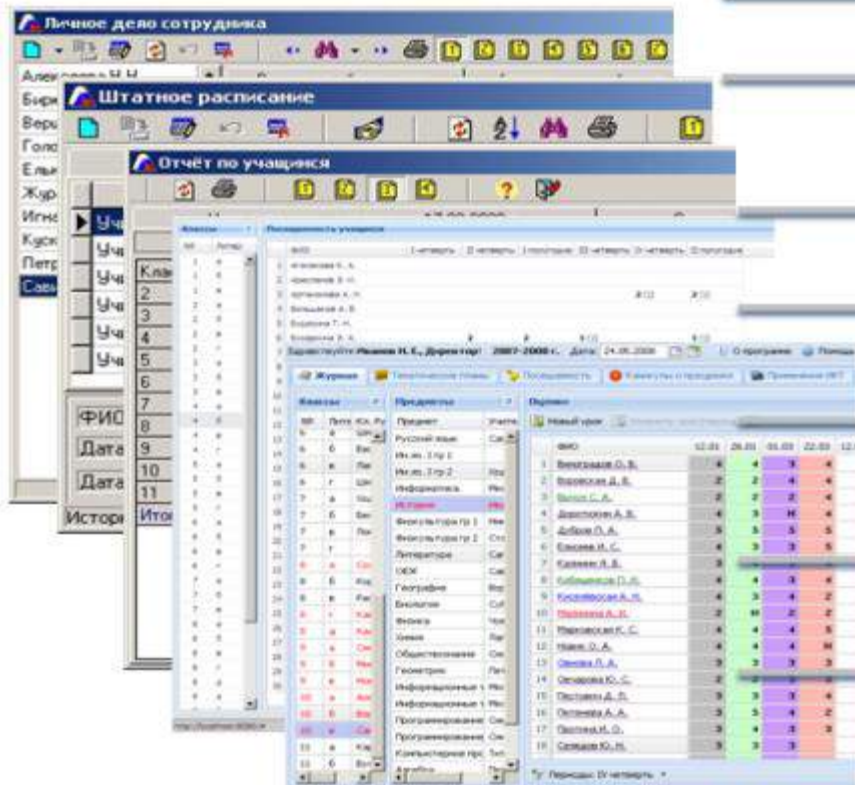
Личное дело сотрудника

Алексеев Н.Н.
Бири
Верш
Голо
Ельн
Жур
Игна
Куск
Петр
Сав

Штатное расписание

Уч
Уч
Уч
Уч
Уч
Уч

ФИО
Дата
Дата
Истори

Отчёт по учащимся

Клас
2
3
4
5
6
7
8
9
10
11
Ито

Классы
Посещаемость учащихся
ФИО
1 четверть
2 четверть
1 полугодие
3 четверть
4 четверть
2 полугодие

Здравствуйте Иванов Н. Е., Директор! 2007-2008 г. Дата: 24.05.2008
О программе
Помощь

Журнал
Тематические планы
Посещаемость
Каникулы и праздники
Применение ИКТ

Классы
Предметы
Журнал
Новый урок

Предмет
Русский язык
Ин.яз. 1 гр 1
Ин.яз. 1 гр 2
Информатика
История
Физкультура гр 1
Физкультура гр 2
Литература
ОБЖ
География
Биология
Физика
Химия
Обществознание
Геометрия
Информационные
Информационные
Программирование
Программирование
Компьютерная
Алгебра

ФИО
12.01
26.01
05.03
22.03
1 Виноградов О. В.
2 Воронков Д. В.
3 Волин С. А.
4 Дорогонин А. В.
5 Доброе П. А.
6 Елисеев И. С.
7 Казакин А. Б.
8 Кабышева П. А.
9 Кисилёвская А. Н.
10 Малинина А. И.
11 Марковская К. С.
12 Новик О. А.
13 Ованова Л. А.
14 Овчарова Ю. С.
15 Пестовин Д. П.
16 Петлякова А. А.
17 Простина И. О.
18 Селедов Ю. Н.

Периоды: IV четверть